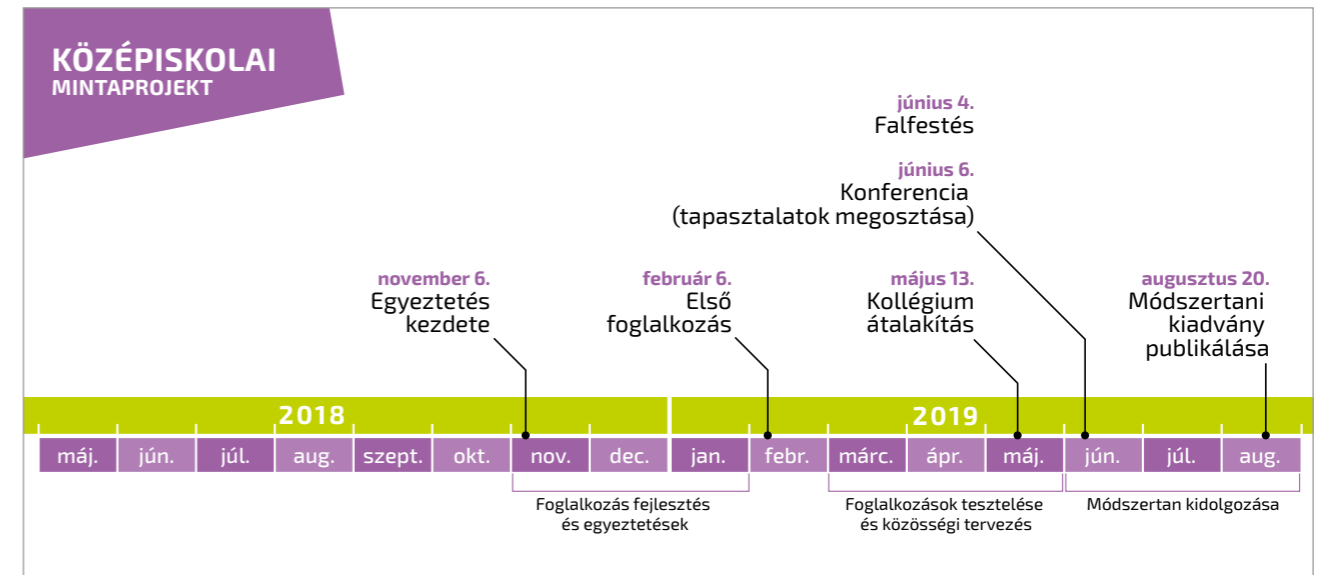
KÖZÉPISKOLAI
MINTAPROJEKT

június 4.
Falfestés

június 6.
Konferencia
(tapasztalatok megosztása)

november 6.
Egyeztetés kezdete

február 6.
Első foglalkozás

május 13.
Kollégium átalakítás

augusztus 20.
Módszertani kiadvány publikálása

2018

2019

máj. jún. júl. aug. szept. okt. nov. dec. jan. febr. márc. ápr. máj. jún. júl. aug.

Foglalkozás fejlesztés és egyeztetések

Foglalkozások tesztelése és közösségi tervezés

Módszertan kidolgozása